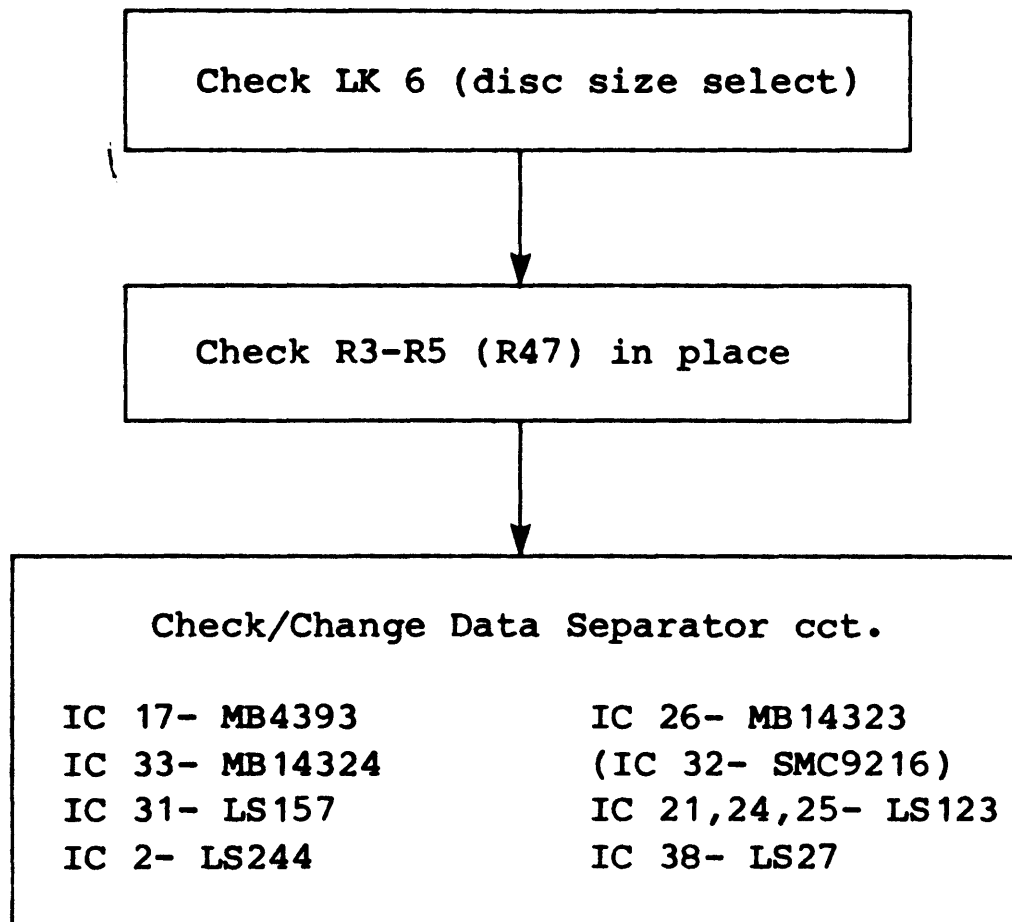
Check LK 6 (disc size select)

Check R3-R5 (R47) in place

Check/Change Data Separator cct.

IC 17- MB4393
IC 33- MB14324
IC 31- LS157
IC 2- LS244

IC 26- MB14323
(IC 32- SMC9216)
IC 21,24,25- LS123
IC 38- LS27